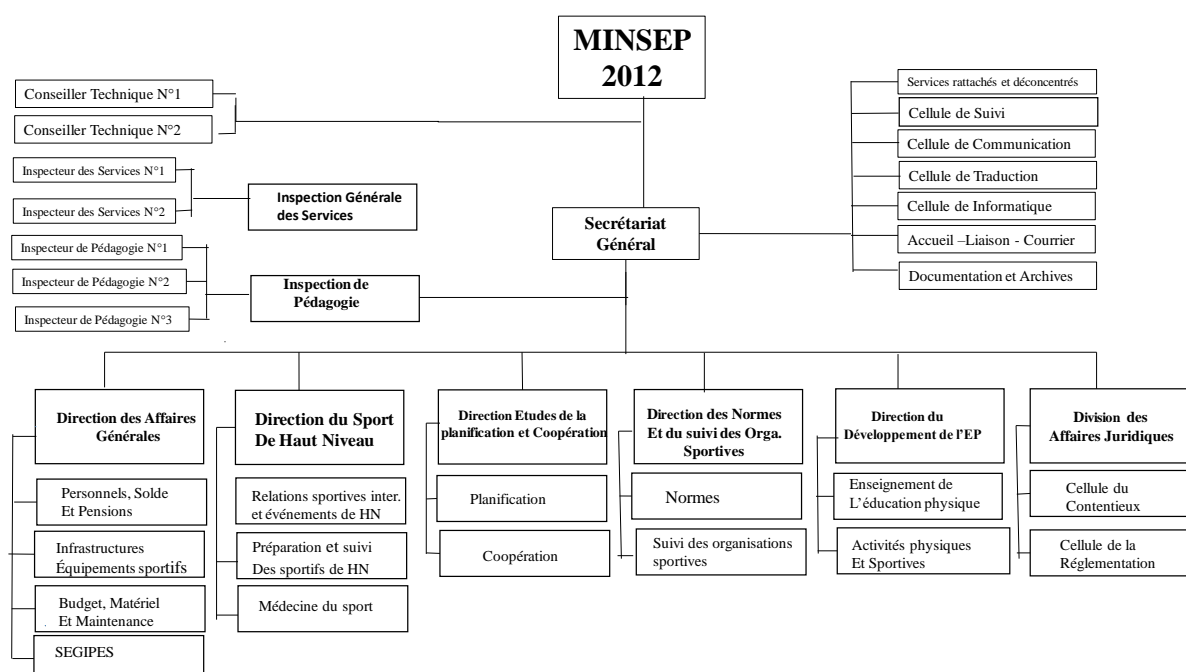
MINSEP
2012

Conseiller Technique N°1

Conseiller Technique N°2

Inspecteur des Services N°1

Inspecteur des Services N°2

Inspection Générale des Services

Inspecteur de Pédagogie N°1

Inspecteur de Pédagogie N°2

Inspecteur de Pédagogie N°3

Inspection de Pédagogie

Secrétariat Général

Services rattachés et déconcentrés

Cellule de Suivi

Cellule de Communication

Cellule de Traduction

Cellule de Informatique

Accueil –Liaison - Courrier

Documentation et Archives

Direction des Affaires Générales

Personnels, Solde Et Pensions

Infrastructures Équipements sportifs

Budget, Matériel Et Maintenance

SEGIPES

Direction du Sport De Haut Niveau

Relations sportives inter. et événements de HN

Préparation et suivi Des sportifs de HN

Médecine du sport

Direction Etudes de la planification et Coopération

Planification

Coopération

Direction des Normes Et du suivi des Orga. Sportives

Normes

Suivi des organisations sportives

Direction du Développement de l'EP

Enseignement de L'éducation physique

Activités physiques Et Sportives

Division des Affaires Juridiques

Cellule du Contentieux

Cellule de la Réglementation